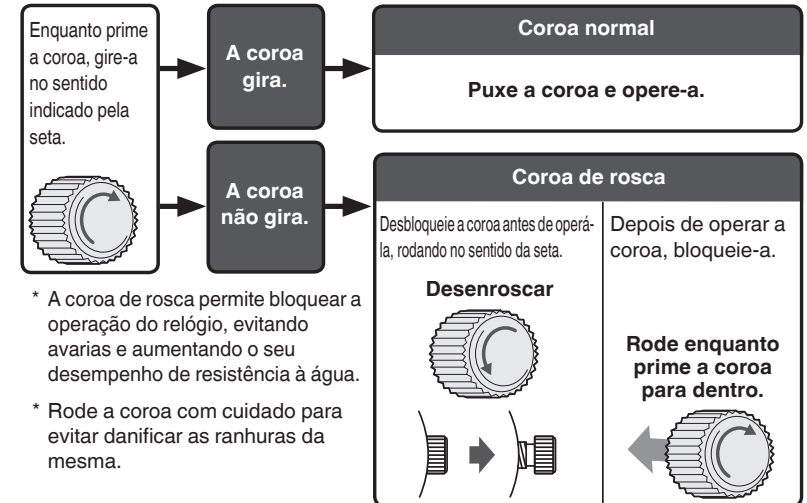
Enquanto prime a coroa, gire-a no sentido indicado pela seta.

A coroa gira.

Coroa normal

Puxe a coroa e opere-a.

A coroa não gira.

Coroa de rosca

Desbloqueie a coroa antes de operá-la, rodando no sentido da seta.

Desenroscar

Depois de operar a coroa, bloqueie-a.

Rode enquanto prime a coroa para dentro.

* A coroa de rosca permite bloquear a operação do relógio, evitando avarias e aumentando o seu desempenho de resistência à água.

* Rode a coroa com cuidado para evitar danificar as ranhuras da mesma.